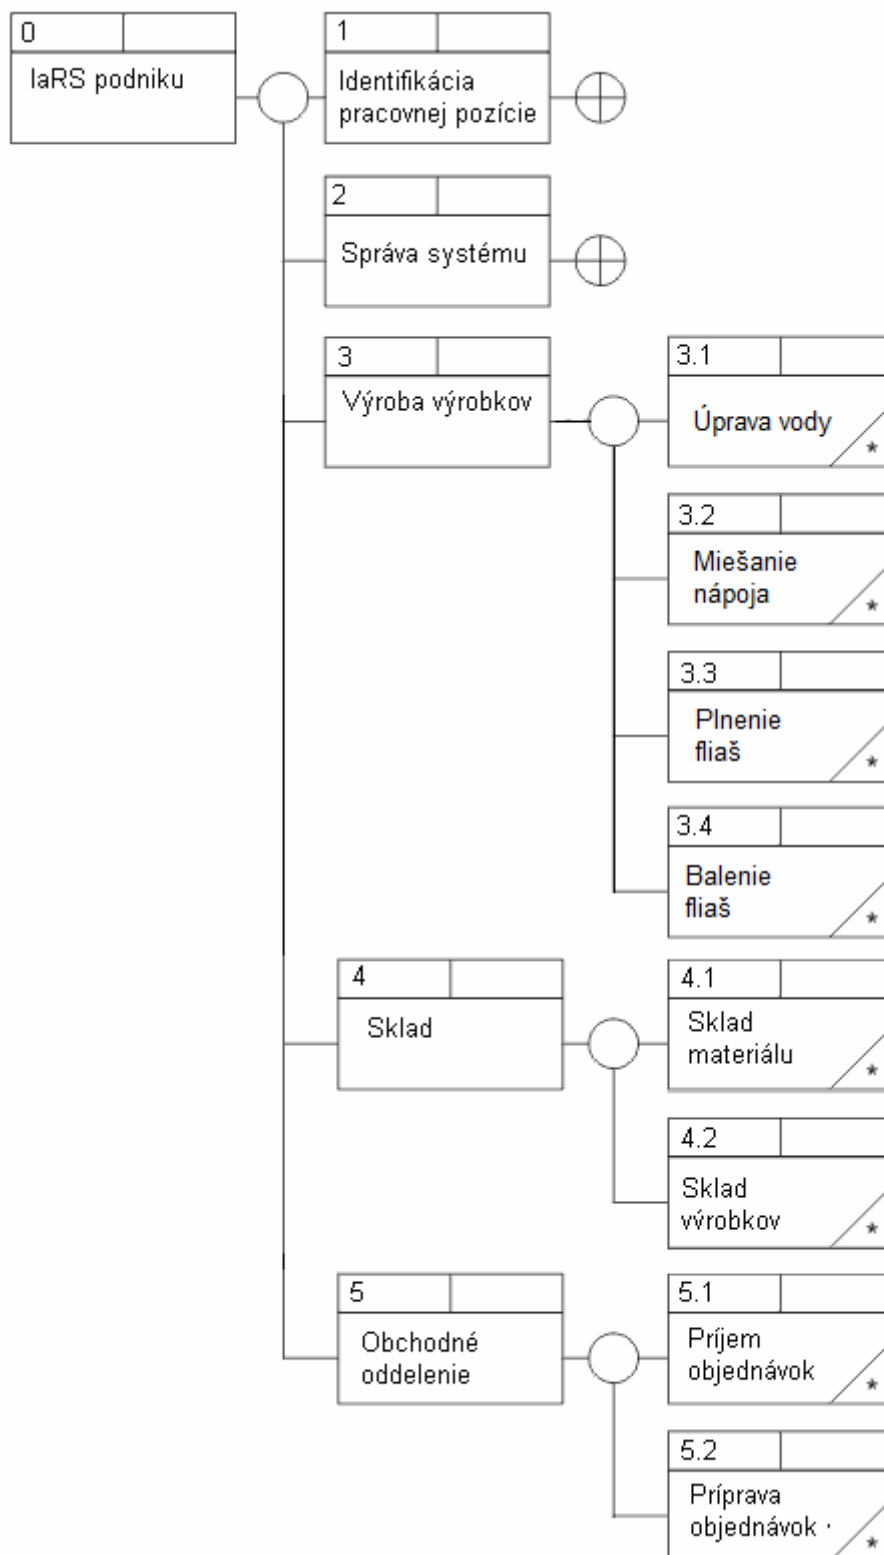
0
IaRS podniku

1
Identifikácia pracovnej pozície

2
Správa systému

3
Výroba výrobkov

3.1
Úprava vody
*

3.2
Miešanie nápoja
*

3.3
Plnenie fliaš
*

3.4
Balenie fliaš
*

4
Sklad

4.1
Sklad materiálu
*

4.2
Sklad výrobkov
*

5
Obchodné oddelenie

5.1
Príjem objednávok
*

5.2
Príprava objednávok
*